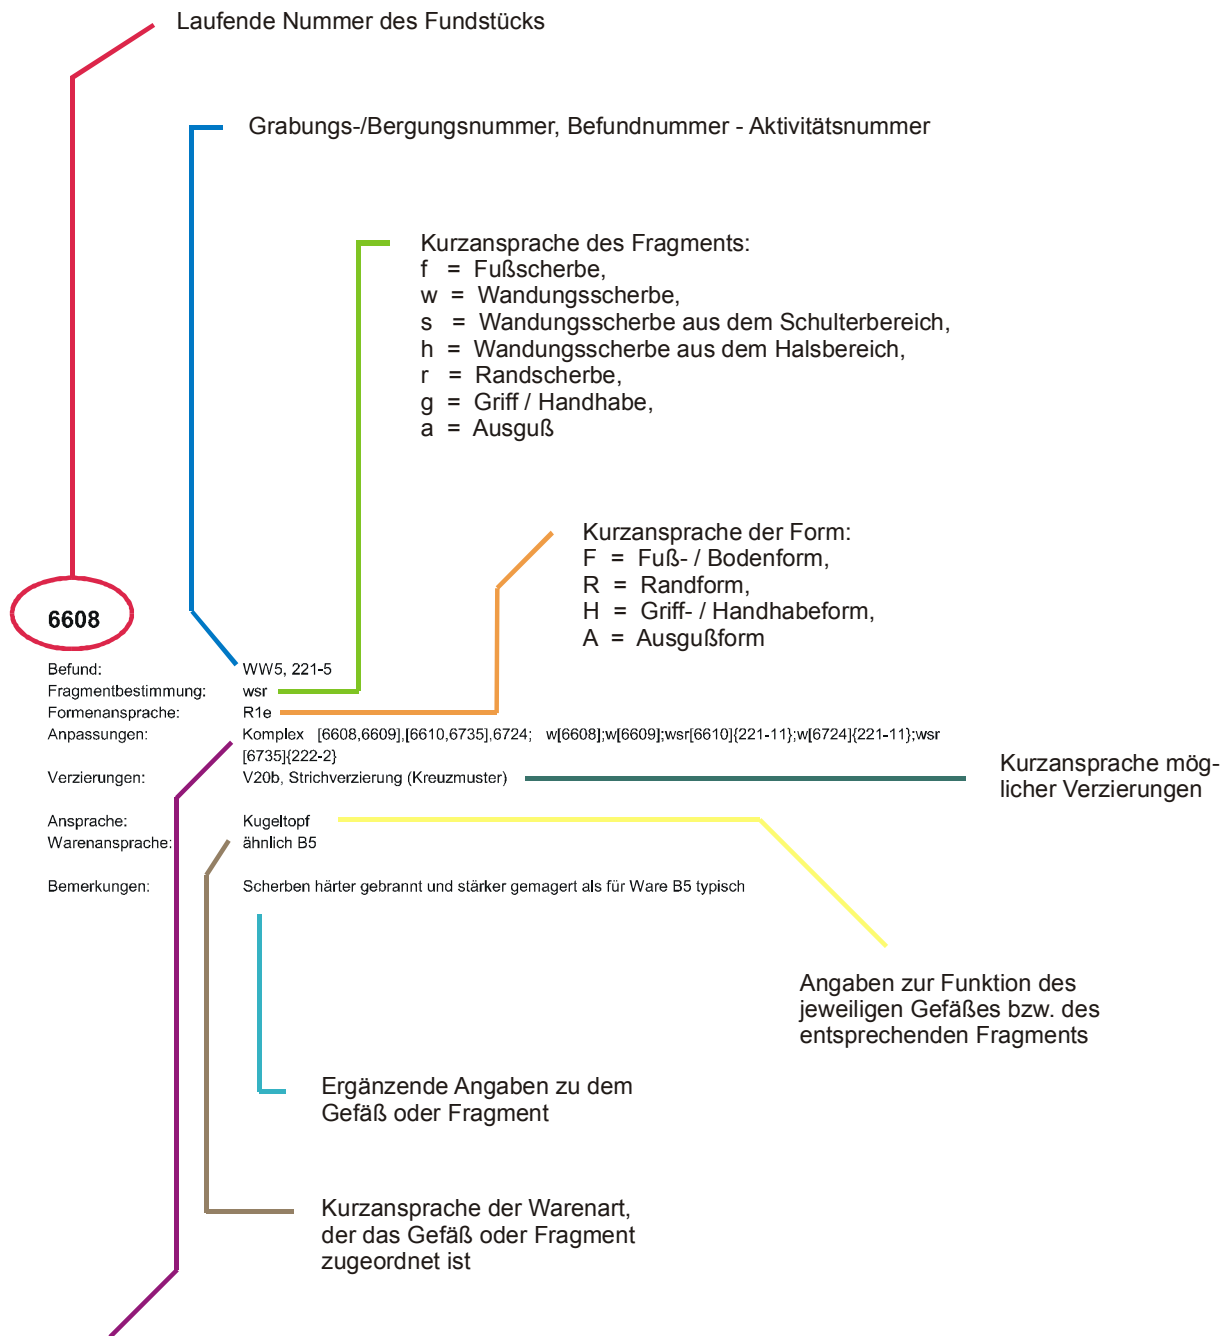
Laufende Nummer des Fundstücks

Grabungs-/Bergungsnummer, Befundnummer - Aktivitätsnummer

Kurzansprache des Fragments:
f = Fußscherbe,
w = Wandungsscherbe,
s = Wandungsscherbe aus dem Schulterbereich,
h = Wandungsscherbe aus dem Halsbereich,
r = Randscherbe,
g = Griff / Handhabe,
a = Ausguß

Kurzansprache der Form:
F = Fuß- / Bodenform,
R = Randform,
H = Griff- / Handhabeform,
A = Ausgußform

6608

Befund: WW5, 221-5
Fragmentbestimmung: wsr
Formenansprache: R1e
Anpassungen: Komplex [6608,6609],[6610,6735],6724; w[6608];w[6609];wsr[6610]{221-11};w[6724]{221-11};wsr[6735]{222-2}
Verzierungen: V20b, Strichverzierung (Kreuzmuster)

Kurzansprache möglicher Verzierungen

Ansprache: Kugeltopf
Warenansprache: ähnlich B5

Bemerkungen: Scherben härter gebrannt und stärker gemagert als für Ware B5 typisch

Angaben zur Funktion des jeweiligen Gefäßes bzw. des entsprechenden Fragments

Ergänzende Angaben zu dem Gefäß oder Fragment

Kurzansprache der Warenart, der das Gefäß oder Fragment zugeordnet ist